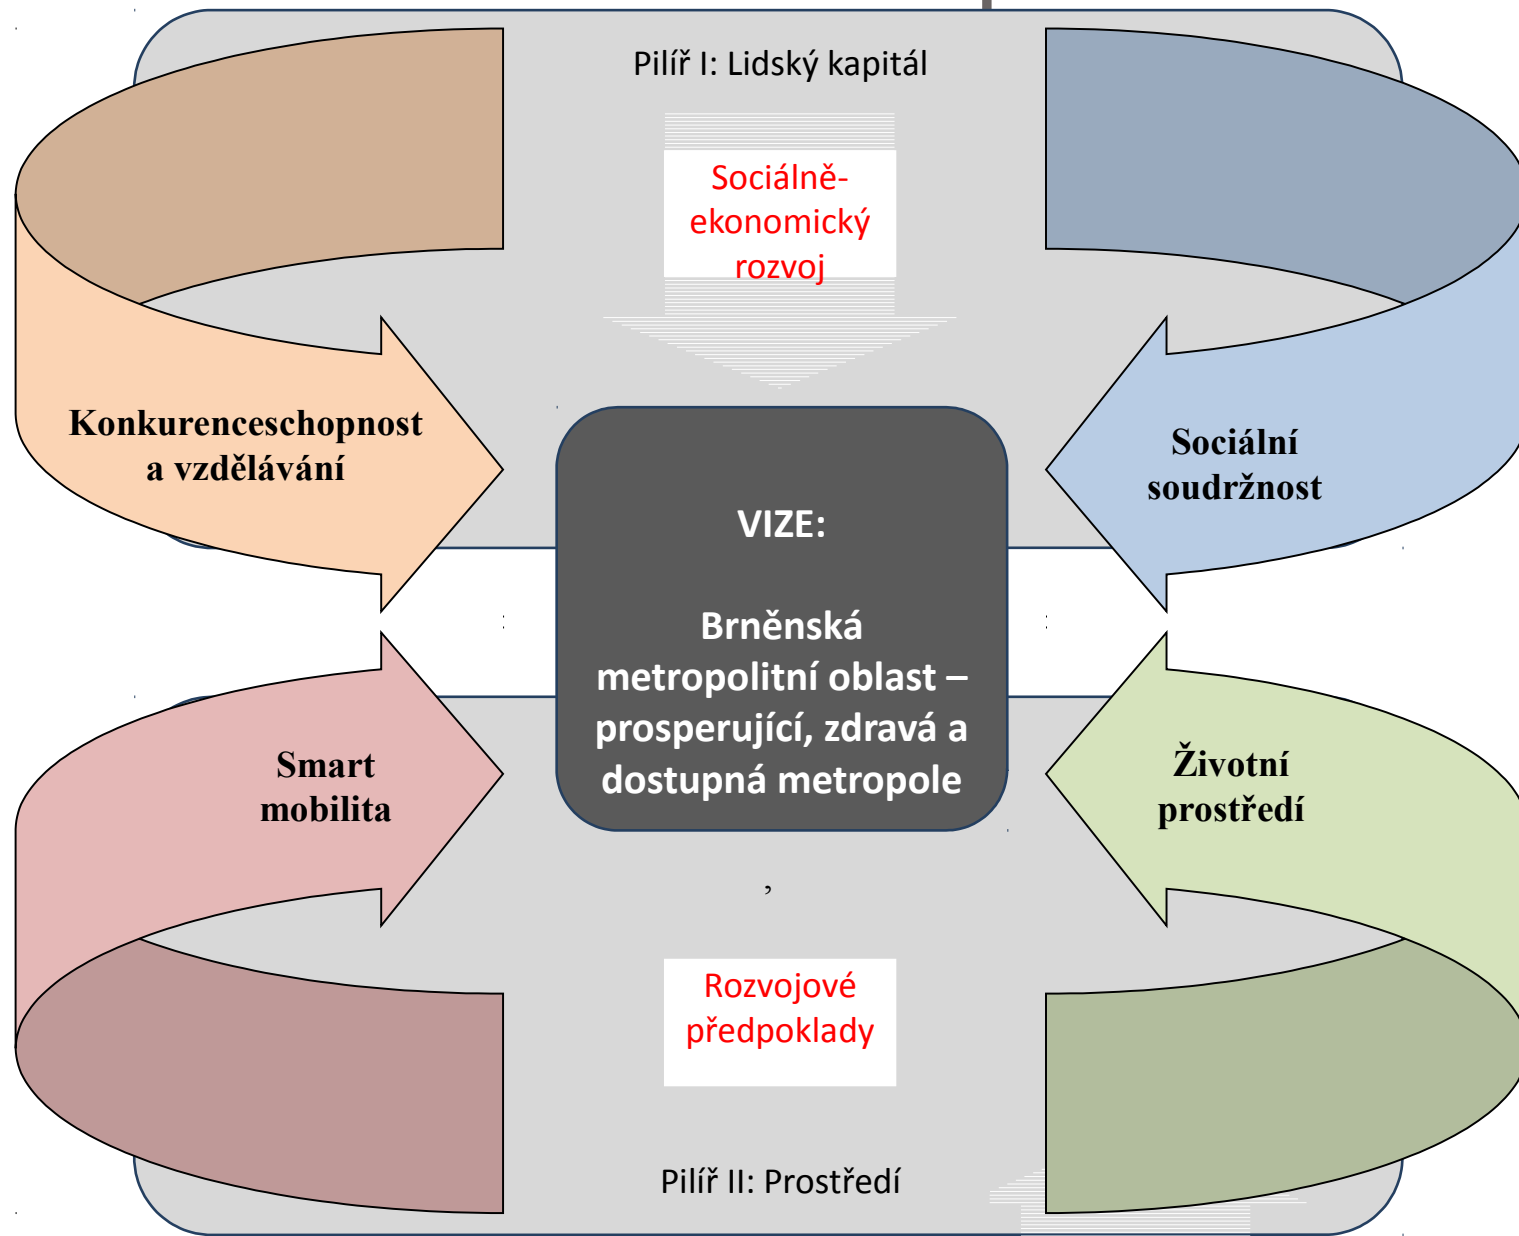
Pilíř I: Lidský kapitál

Sociálně-ekonomický rozvoj

Konkurenceschopnost a vzdělávání

Sociální soudržnost

VIZE:

Brněnská metropolitní oblast – prosperující, zdravá a dostupná metropole

Smart mobilita

Životní prostředí

Rozvojové předpoklady

Pilíř II: Prostředí